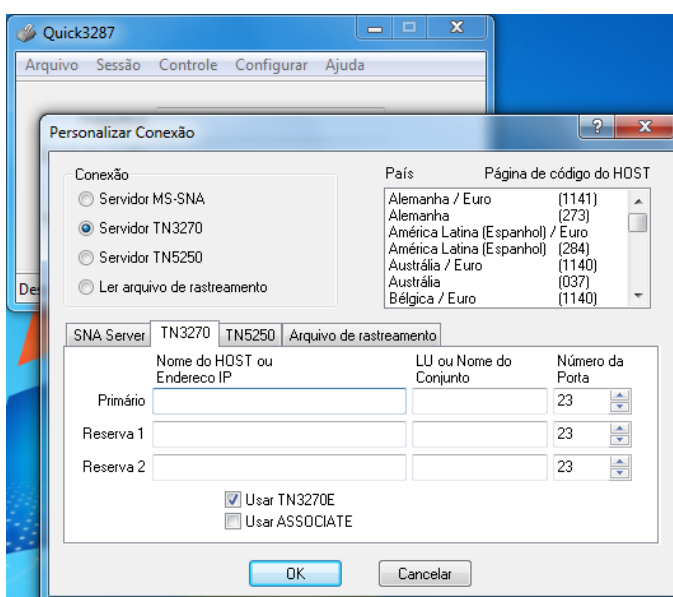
Quick3287

Arquivo Sessão Controle Configurar Ajuda

Des

Personalizar Conexão

?
X

Conexão

Servidor MS-SNA

Servidor TN3270

Servidor TN5250

Ler arquivo de rastreamento

País Página de código do HOST

| | |
|---|---|
| Alemanha / Euro | (1141) |
| Alemanha | (273) |
| América Latina (Espanhol) / Euro | |
| América Latina (Espanhol) | (284) |
| Austrália / Euro | (1140) |
| Austrália | (037) |
| Bélgica / Euro | (1140) |

SNA Server TN3270 TN5250 Arquivo de rastreamento

Nome do HOST ou Endereco IP

LU ou Nome do Conjunto

Número da Porta

Primário 23

Reserva 1 23

Reserva 2 23

Usar TN3270E

Usar ASSOCIATE

OK

Cancelar